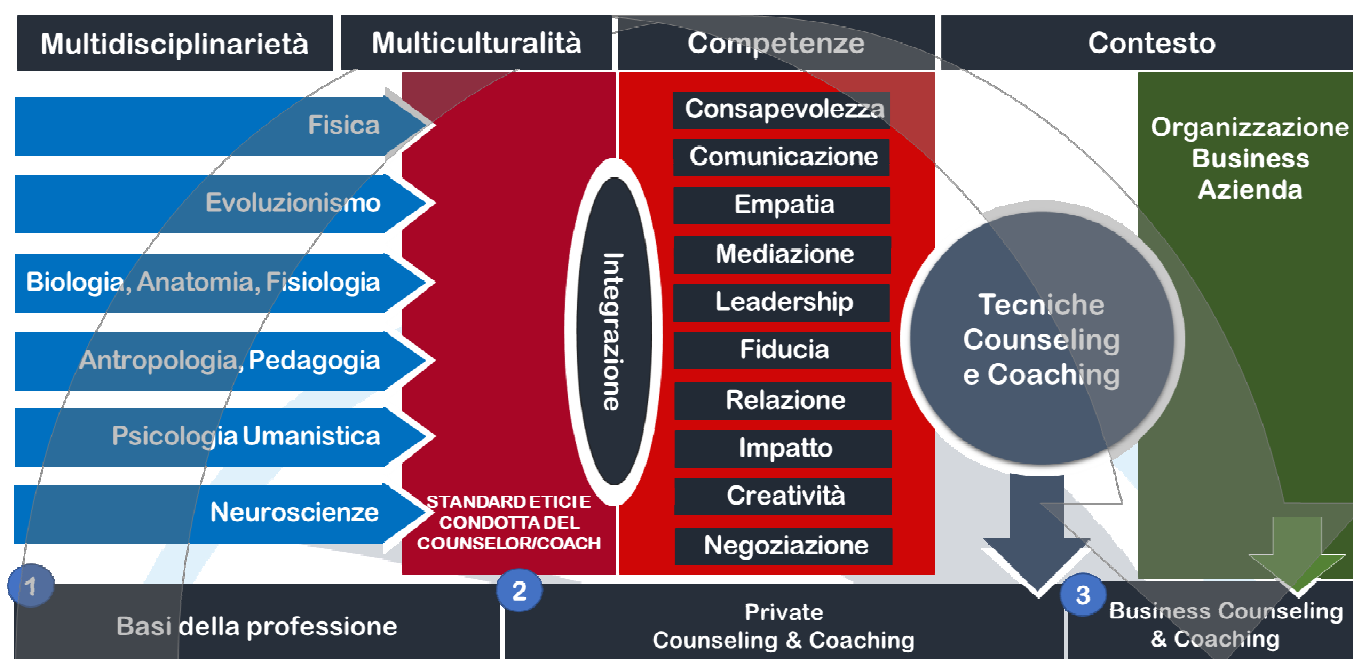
Multidisciplinarietà
Multiculturalità
Competenze
Contesto

Fisica
Evoluzionismo
Biologia, Anatomia, Fisiologia
Antropologia, Pedagogia
Psicologia Umanistica
Neuroscienze

STANDARD ETICI E CONDOTTA DEL COUNSELOR/COACH

Integrazione

Consapevolezza
Comunicazione
Empatia
Mediazione
Leadership
Fiducia
Relazione
Impatto
Creatività
Negoziazione

Tecniche Counseling e Coaching

Organizzazione Business Azienda

1
Basi della professione
2
Private Counseling & Coaching
3
Business Counseling & Coaching